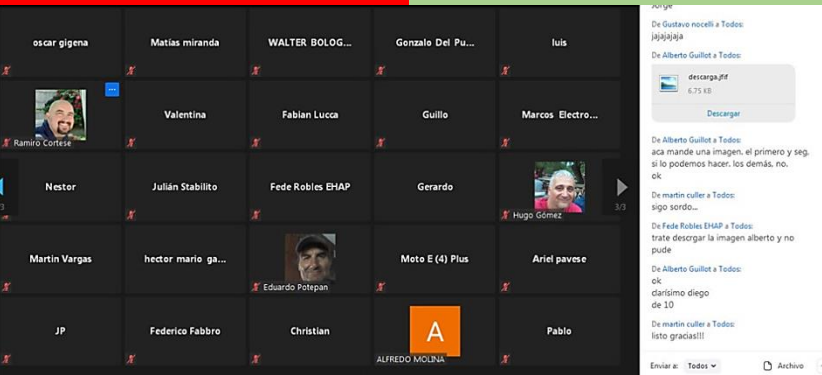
oscar gigena
Matías miranda
WALTER BOLOG...
Gonzalo Del Pu...
luis

Ramiro Cortese
Valentina
Fabian Lucca
Guillo
Marcos Electro...

3/3
Nestor
Julián Stabilito
Fede Robles EHAP
Gerardo
Hugo Gómez
3/3

Martin Vargas
hector mario ga...
Eduardo Potepan
Moto E (4) Plus
Ariel pavese

JP
Federico Fabbro
Christian
A
ALFREDO MOLINA
Pablo

Jorge

De Gustavo nocelli a Todos:
jajajajaja

De Alberto Guillot a Todos:
descarga.jfif
6.75 KB
Descargar

De Alberto Guillot a Todos:
aca mande una imagen. el primero y seg. si lo podemos hacer. los demás, no. ok

De martin culler a Todos:
sigo sordo...

De Fede Robles EHAP a Todos:
trate descrgar la imagen alberto y no pude

De Alberto Guillot a Todos:
ok
clarísimo diego
de 10

De martin culler a Todos:
listo gracias!!!

Enviar a: Todos
Archivo